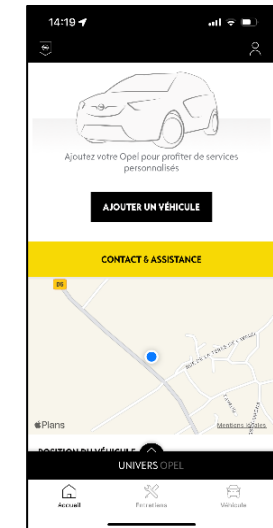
14:19

Ajoutez votre Opel pour profiter de services personnalisés

AJOUTER UN VÉHICULE

CONTACT & ASSISTANCE

D6

RUE DE LA TOUR DE L'ANGLE

Plans

Mentions légales

POSITION DU VÉHICULE

UNIVERS OPEL

Accueil

Entretiens

Véhicule